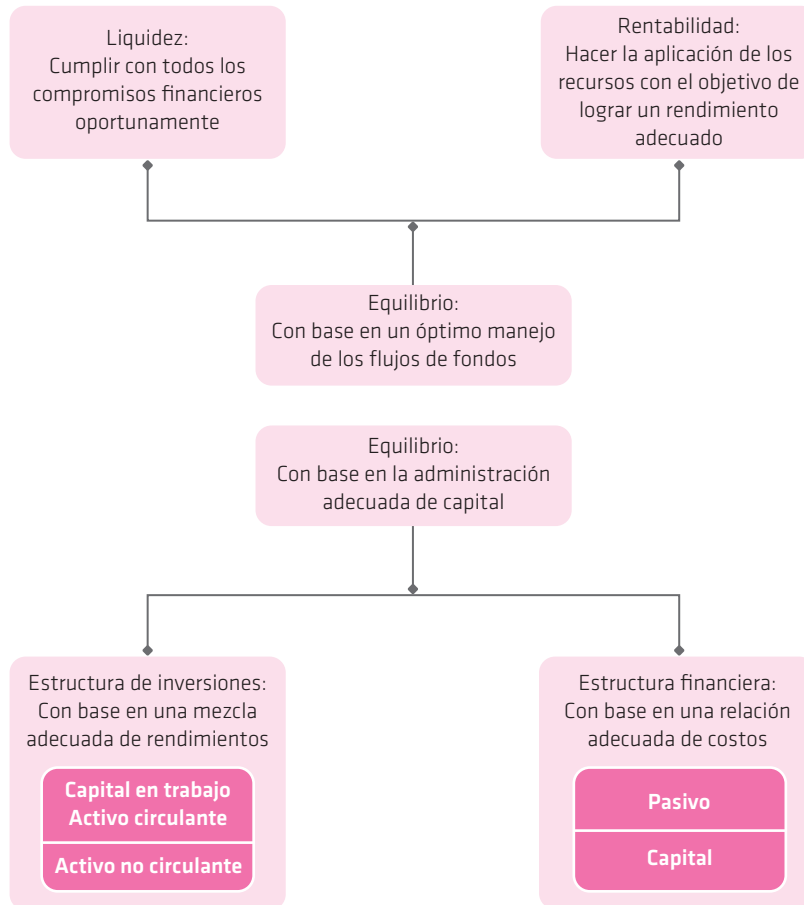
Liquidez:
Cumplir con todos los compromisos financieros oportunamente

Rentabilidad:
Hacer la aplicación de los recursos con el objetivo de lograr un rendimiento adecuado

Equilibrio:
Con base en un óptimo manejo de los flujos de fondos

Equilibrio:
Con base en la administración adecuada de capital

Estructura de inversiones:
Con base en una mezcla adecuada de rendimientos

Capital en trabajo
Activo circulante

Activo no circulante

Estructura financiera:
Con base en una relación adecuada de costos

Pasivo

Capital